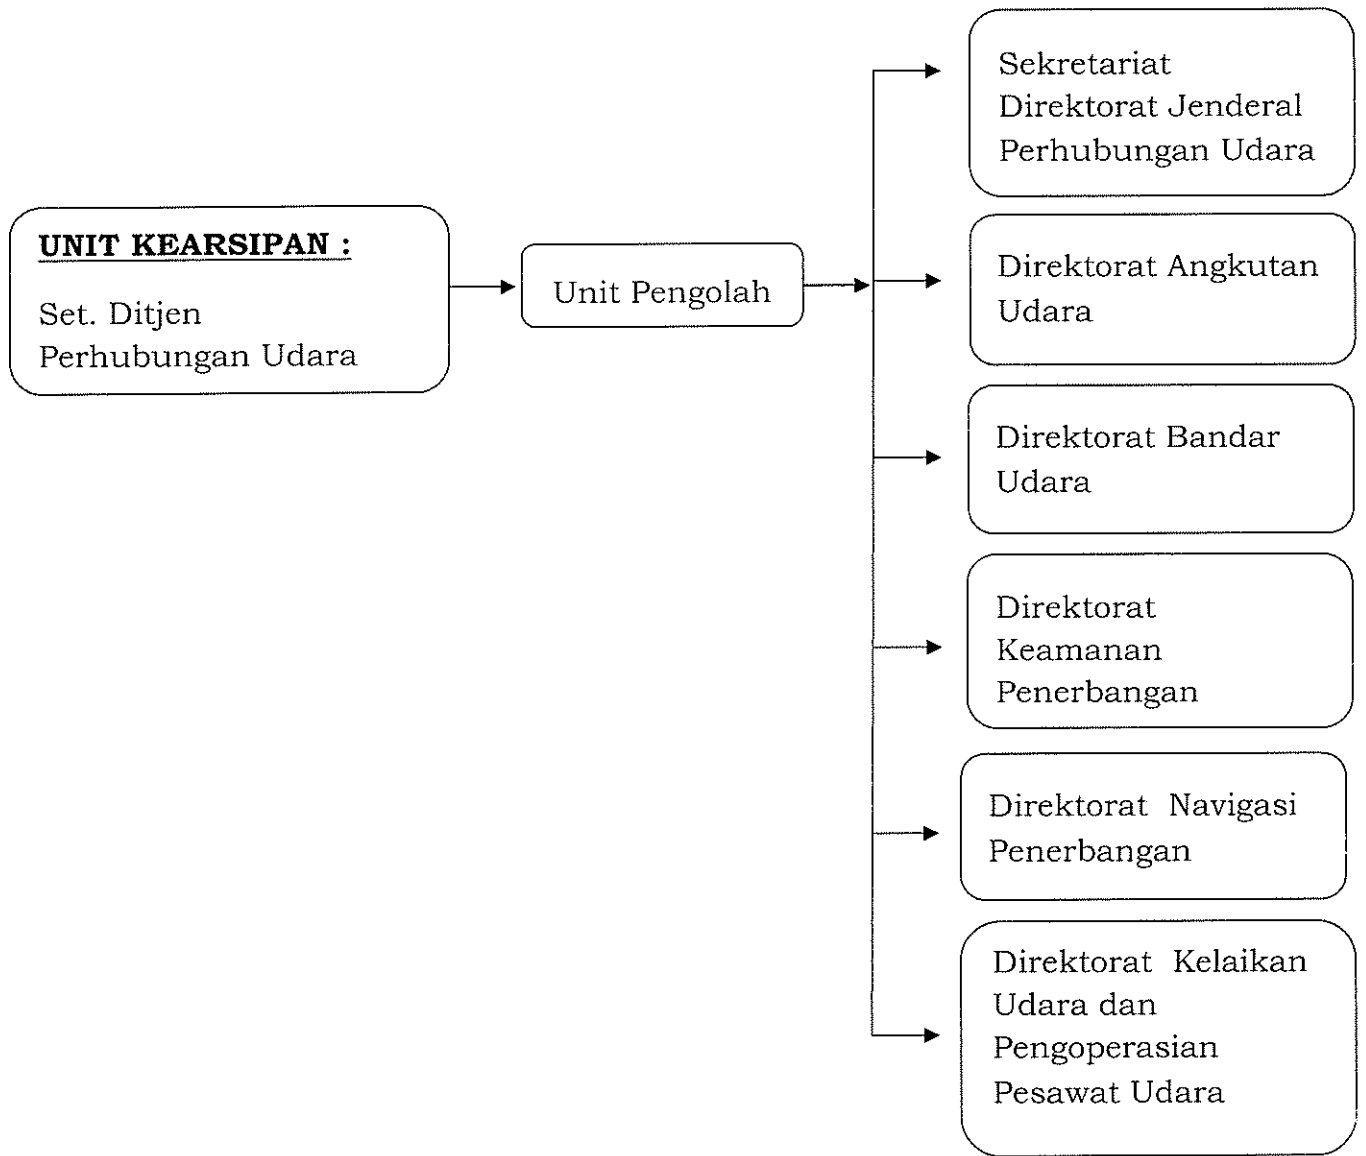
UNIT KEARSIPAN :

Set. Ditjen Perhubungan Udara

Unit Pengolah

Sekretariat Direktorat Jenderal Perhubungan Udara

Direktorat Angkutan Udara

Direktorat Bandar Udara

Direktorat Keamanan Penerbangan

Direktorat Navigasi Penerbangan

Direktorat Kelaikan Udara dan Pengoperasian Pesawat Udara